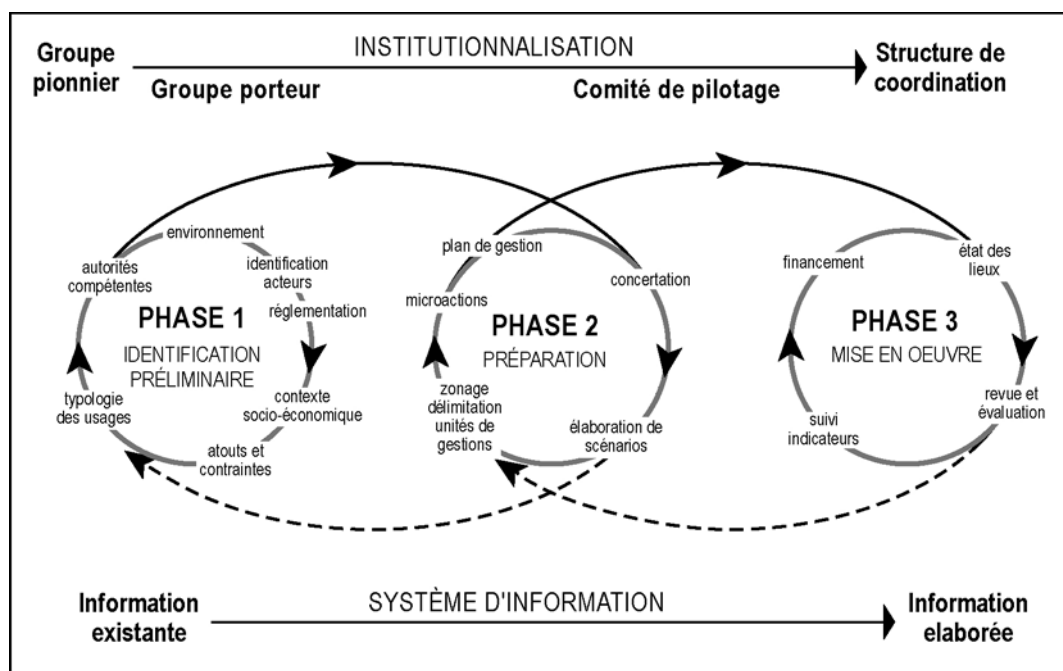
Groupe pionnier

INSTITUTIONNALISATION

Groupe porteur

Comité de pilotage

Structure de coordination

environnement

autorités compétentes

identification acteurs

réglementation

PHASE 1

IDENTIFICATION PRÉLIMINAIRE

typologie des usages

contexte socio-économique

atouts et contraintes

plan de gestion

concertation

microactions

PHASE 2

PRÉPARATION

zonage délimitation unités de gestions

élaboration de scénarios

financement

état des lieux

PHASE 3

MISE EN OEUVRE

revue et évaluation

suivi indicateurs

Information existante

SYSTÈME D'INFORMATION

Information elaborée